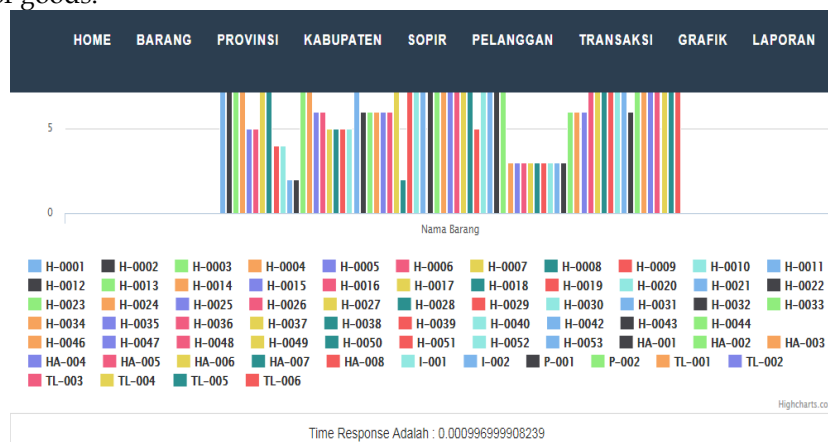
of goods.

HOME BARANG PROVINSI KABUPATEN SOPIR PELANGGAN TRANSAKSI GRAFIK LAPORAN

5

0

Nama Barang

H-0001 H-0002 H-0003 H-0004 H-0005 H-0006 H-0007 H-0008 H-0009 H-0010 H-0011 H-0012 H-0013 H-0014 H-0015 H-0016 H-0017 H-0018 H-0019 H-0020 H-0021 H-0022 H-0023 H-0024 H-0025 H-0026 H-0027 H-0028 H-0029 H-0030 H-0031 H-0032 H-0033 H-0034 H-0035 H-0036 H-0037 H-0038 H-0039 H-0040 H-0042 H-0043 H-0044 H-0046 H-0047 H-0048 H-0049 H-0050 H-0051 H-0052 H-0053 HA-001 HA-002 HA-003 HA-004 HA-005 HA-006 HA-007 HA-008 I-001 I-002 P-001 P-002 TL-001 TL-002 TL-003 TL-004 TL-005 TL-006

Highcharts.co

Time Response Adalah : 0.000996999908239